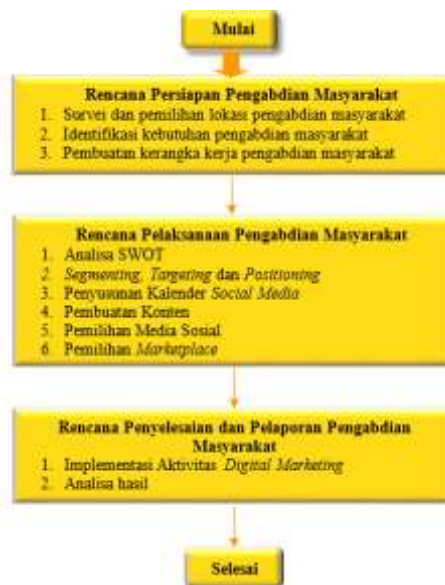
Mulai

Rencana Persiapan Pengabdian Masyarakat
1. Survei dan pemilihan lokasi pengabdian masyarakat
2. Identifikasi kebutuhan pengabdian masyarakat
3. Pembuatan kerangka kerja pengabdian masyarakat

Rencana Pelaksanaan Pengabdian Masyarakat
1. Analisa SWOT
2. Segmenting, Targeting dan Positioning
3. Penyusunan Kalender Social Media
4. Pembuatan Konten
5. Pemilihan Media Sosial
6. Pemilihan Marketplace

Rencana Penyelesaian dan Pelaporan Pengabdian Masyarakat
1. Implementasi Aktivitas Digital Marketing
2. Analisa hasil

Selesai